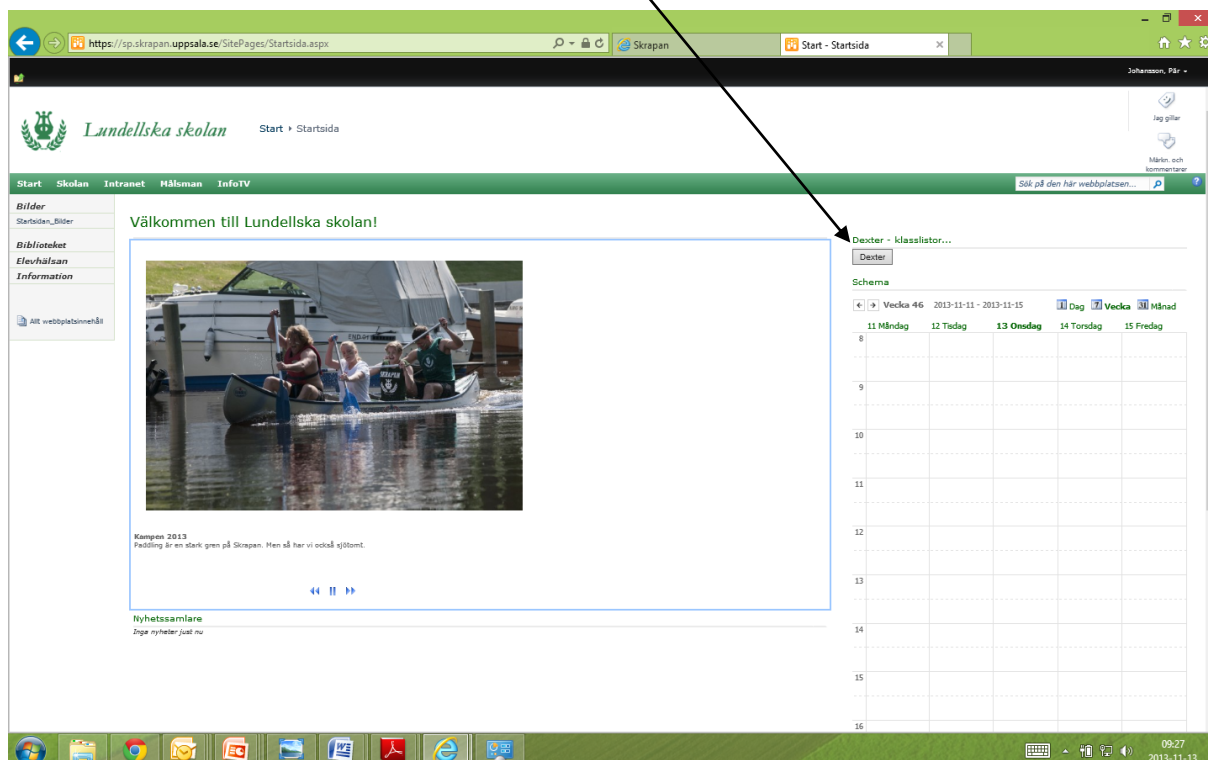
https://sp.skrapan.uppsala.se/SitePages/Startsida.aspx

Skrapan

Start - Startsida

Johansson, Pär

Jag gillar

Märkn. och kommentarer

Lundellska skolan

Start ▸ Startsida

Start Skolan Intranet Målsman InfoTV

Sök på den här webbplatsen...

Bilder
Startsidan_Bilder

Biblioteket
Elevhälsan
Information

Allt webbplatsinnehåll

Välkommen till Lundellska skolan!

Kampen 2013
Paddling är en stark gren på Skrapan. Men så har vi också sjötomt.

Nyhetssamlare
Inga nyheter just nu

Dexter - klasslistor...

Dexter

Schema

Vecka 46 2013-11-11 - 2013-11-15

Dag Vecka Månad

| | 11 Måndag | 12 Tisdag | 13 Onsdag | 14 Torsdag | 15 Fredag |
|---|---|---|---|---|---|
| 8 | | | | | |
| 9 | | | | | |
| 10 | | | | | |
| 11 | | | | | |
| 12 | | | | | |
| 13 | | | | | |
| 14 | | | | | |
| 15 | | | | | |
| 16 | | | | | |

09:27
2013-11-13